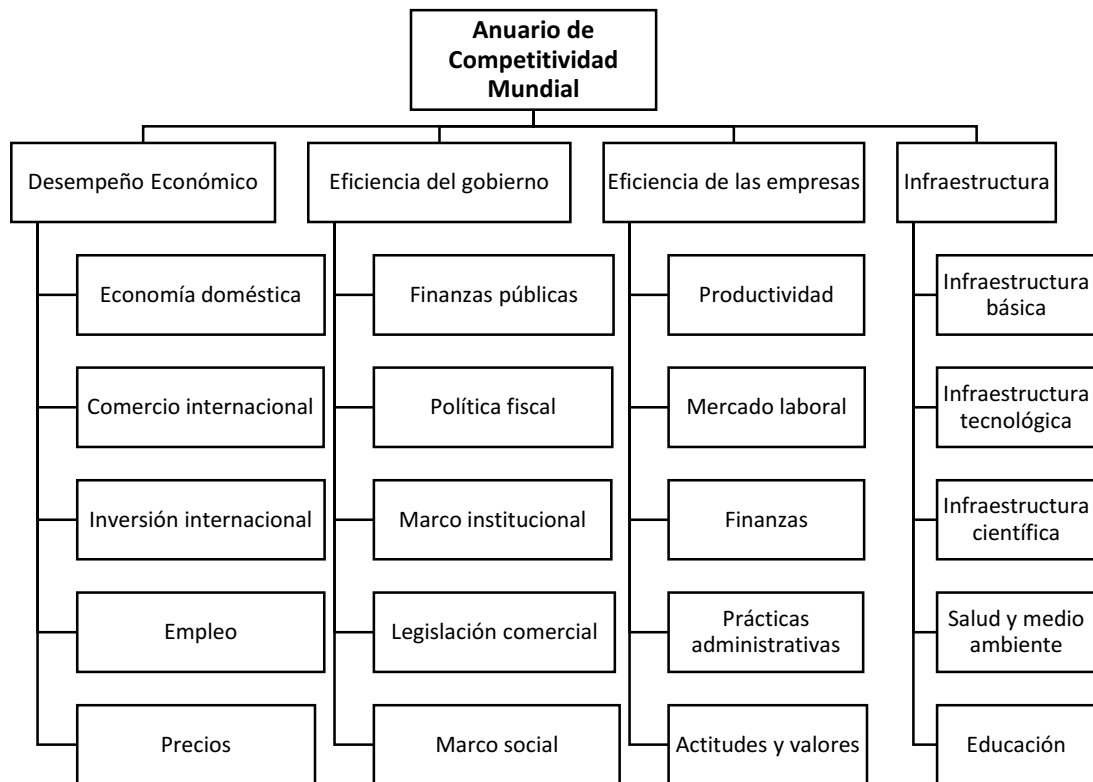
Anuario de Competitividad Mundial

Desempeño Económico

Economía doméstica

Comercio internacional

Inversión internacional

Empleo

Precios

Eficiencia del gobierno

Finanzas públicas

Política fiscal

Marco institucional

Legislación comercial

Marco social

Eficiencia de las empresas

Productividad

Mercado laboral

Finanzas

Prácticas administrativas

Actitudes y valores

Infraestructura

Infraestructura básica

Infraestructura tecnológica

Infraestructura científica

Salud y medio ambiente

Educación